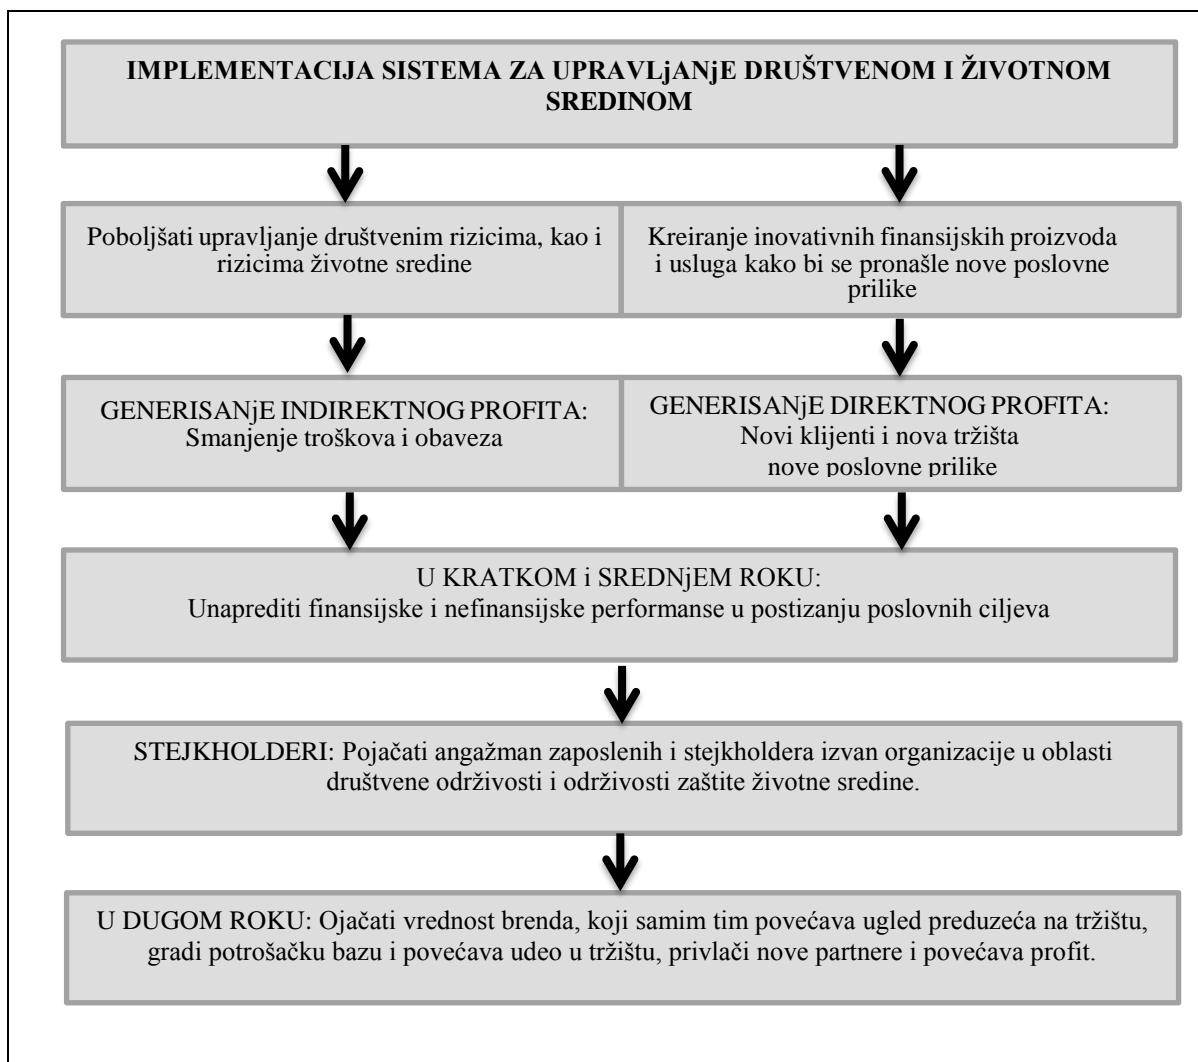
IMPLEMENTACIJA SISTEMA ZA UPRAVLjANjE DRUŠTVENOM I ŽIVOTNOM SREDINOM

Poboljšati upravljanje društvenim rizicima, kao i rizicima životne sredine

Kreiranje inovativnih finansijskih proizvoda i usluga kako bi se pronašle nove poslovne prilike

GENERISANjE INDIREKTNOG PROFITA: Smanjenje troškova i obaveza

GENERISANjE DIREKTNOG PROFITA: Novi klijenti i nova tržišta nove poslovne prilike

U KRATKOM i SREDNjEM ROKU: Unaprediti finansijske i nefinansijske performanse u postizanju poslovnih ciljeva

STEJKHOLDERI: Pojačati angažman zaposlenih i stejkholdera izvan organizacije u oblasti društvene održivosti i održivosti zaštite životne sredine.

U DUGOM ROKU: Ojačati vrednost brenda, koji samim tim povećava ugled preduzeća na tržištu, gradi potrošačku bazu i povećava udeo u tržištu, privlači nove partnere i povećava profit.